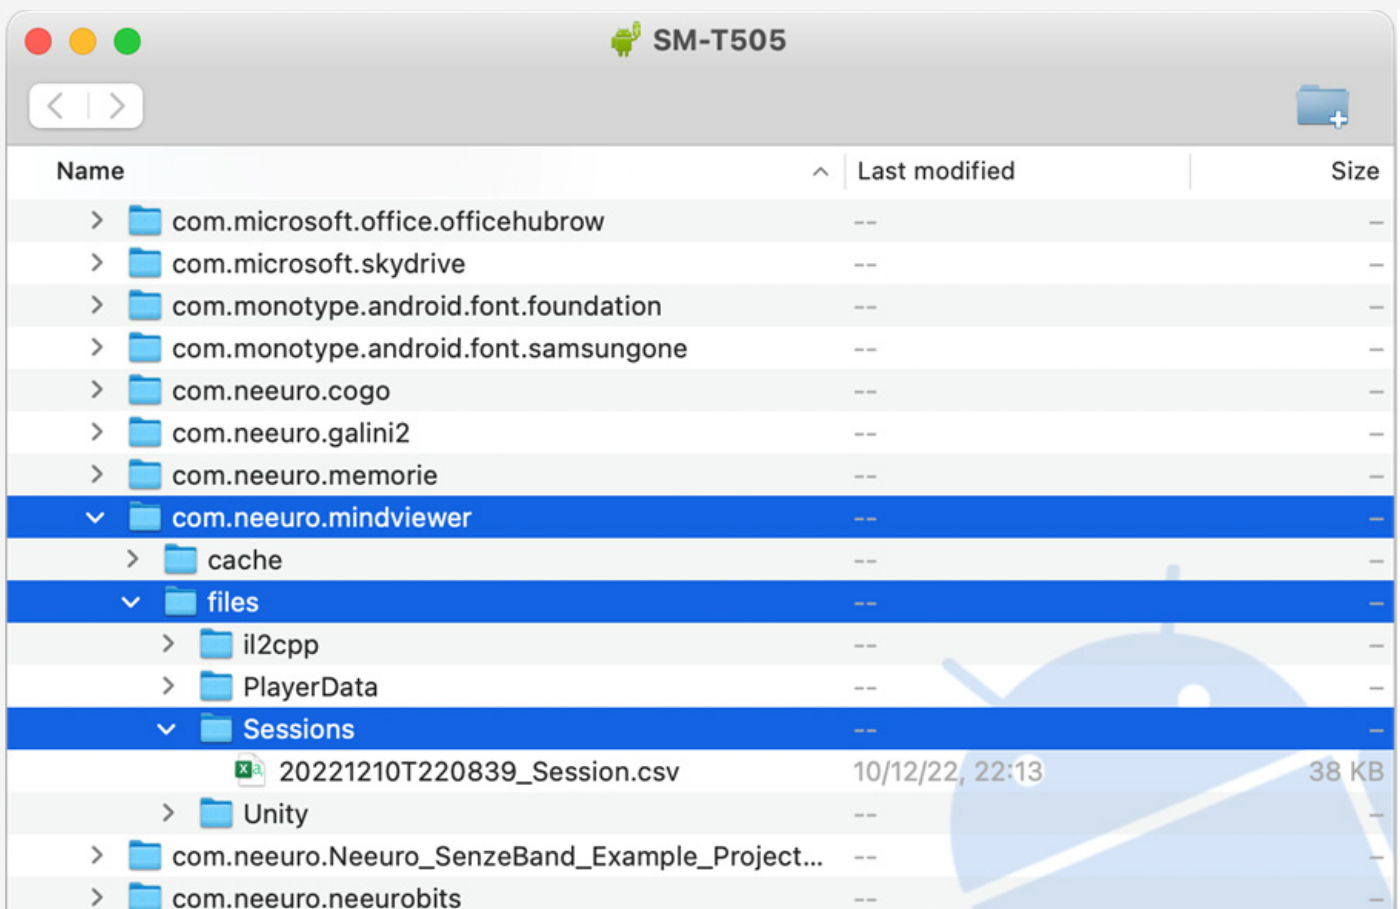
SM-T505

Name | Last modified | Size

| Name | Last modified | Size |
|---|---|---|
| com.microsoft.office.officehubrow | -- | – |
| com.microsoft.skydrive | -- | – |
| com.monotype.android.font.foundation | -- | – |
| com.monotype.android.font.samsungone | -- | – |
| com.neeuro.cogo | -- | – |
| com.neeuro.galini2 | -- | – |
| com.neeuro.memorie | -- | – |
| com.neeuro.mindviewer | -- | – |
| cache | -- | – |
| files | -- | – |
| il2cpp | -- | – |
| PlayerData | -- | – |
| Sessions | -- | – |
| 20221210T220839_Session.csv | 10/12/22, 22:13 | 38 KB |
| Unity | -- | – |
| com.neeuro.Neeuro_SenzeBand_Example_Project... | -- | – |
| com.neeuro.neeurobits | -- | – |